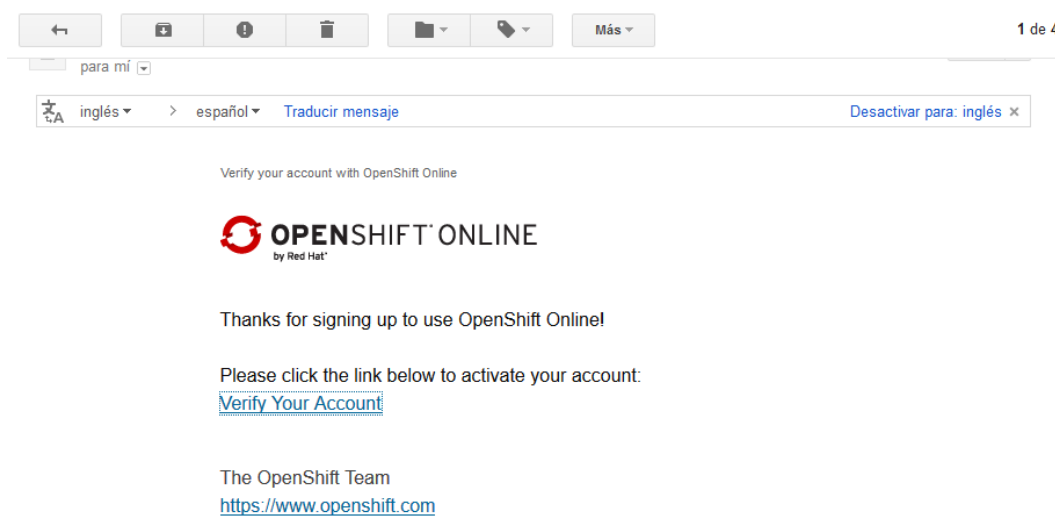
Más

1 de 4

para mí

inglés > español Traducir mensaje Desactivar para: inglés ×

Verify your account with OpenShift Online

OPENSHIFT ONLINE
by Red Hat

Thanks for signing up to use OpenShift Online!

Please click the link below to activate your account:
Verify Your Account

The OpenShift Team
https://www.openshift.com